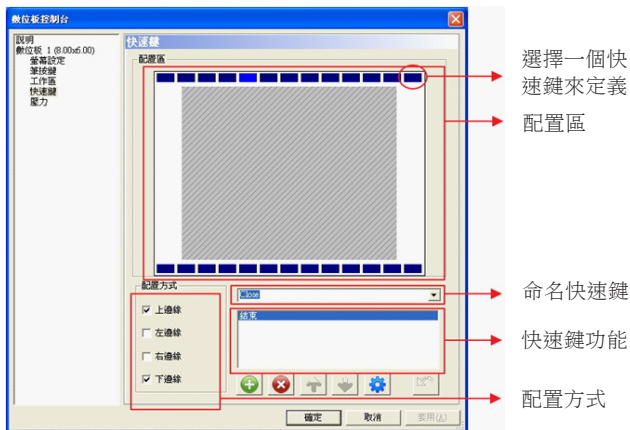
數位板控制台

說明
數位板 1 (8.00x6.00)
螢幕設定
筆按鍵
工作區
快速鍵
壓力

快速鍵
配置區

配置方式
☑ 上邊緣
☐ 左邊緣
☐ 右邊緣
☑ 下邊緣

Close
結束

確定
取消
套用(A)

選擇一個快速鍵來定義
配置區
命名快速鍵
快速鍵功能
配置方式